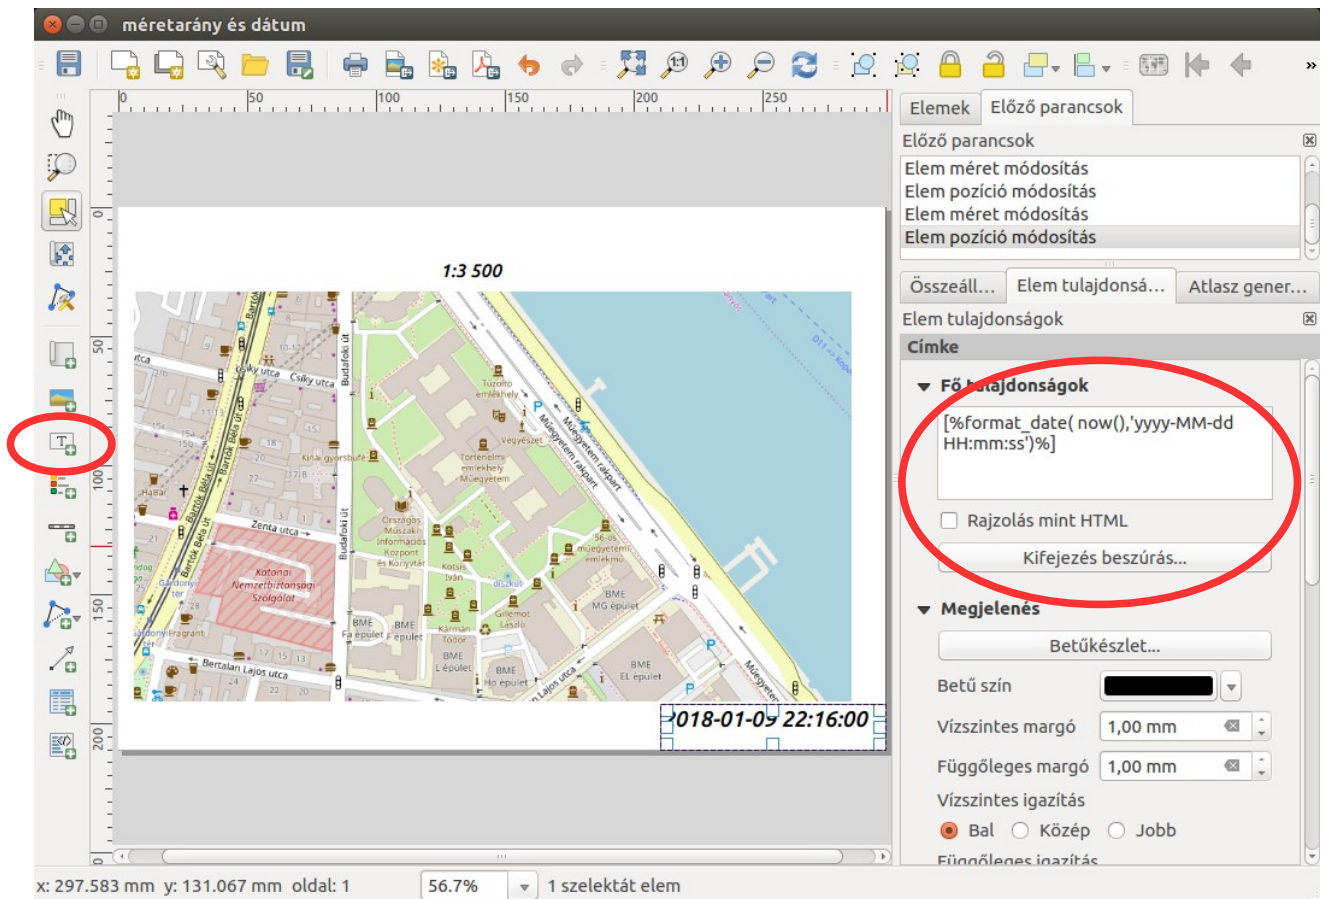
méretarány és dátum

0 50 100 150 200 250

0 50 100 150 200

1:3 500

Bartók Béla út
Csiky utca
Budafoki út
Tűzoltó emlékhely
Vegyészet
Történelmi emlékhely Műegyetem
Műegyetem rakpart
Kinai gyorsbüfé
Zenta utca
Katonai Nemzetbiztonsági Szolgálat
Országos Műszaki Információs Központ és Könyvtár
Kotsis Iván
56-os műegyetemi emlékmű
BME MG épület
Gillemot László
Kármán Tódor
BME F épület
BME L épület
BME Ho épület
BME EL épület
Bertalan Lajos utca
Gárdonyi
Hajdar

2018-01-09 22:16:00

Elemek
Előző parancsok

Előző parancsok
Elem méret módosítás
Elem pozíció módosítás
Elem méret módosítás
Elem pozíció módosítás

Összeáll...
Elem tulajdonsá...
Atlasz gener...

Elem tulajdonságok
Címke
Fő tulajdonságok
[%format_date( now(),'yyyy-MM-dd HH:mm:ss')%]
Rajzolás mint HTML
Kifejezés beszúrás...
Megjelenés
Betűkészlet...
Betű szín
Vízszintes margó 1,00 mm
Függőleges margó 1,00 mm
Vízszintes igazítás
Bal Közép Jobb
Függőleges igazítás

x: 297.583 mm y: 131.067 mm oldal: 1
56.7%
1 szelektát elem